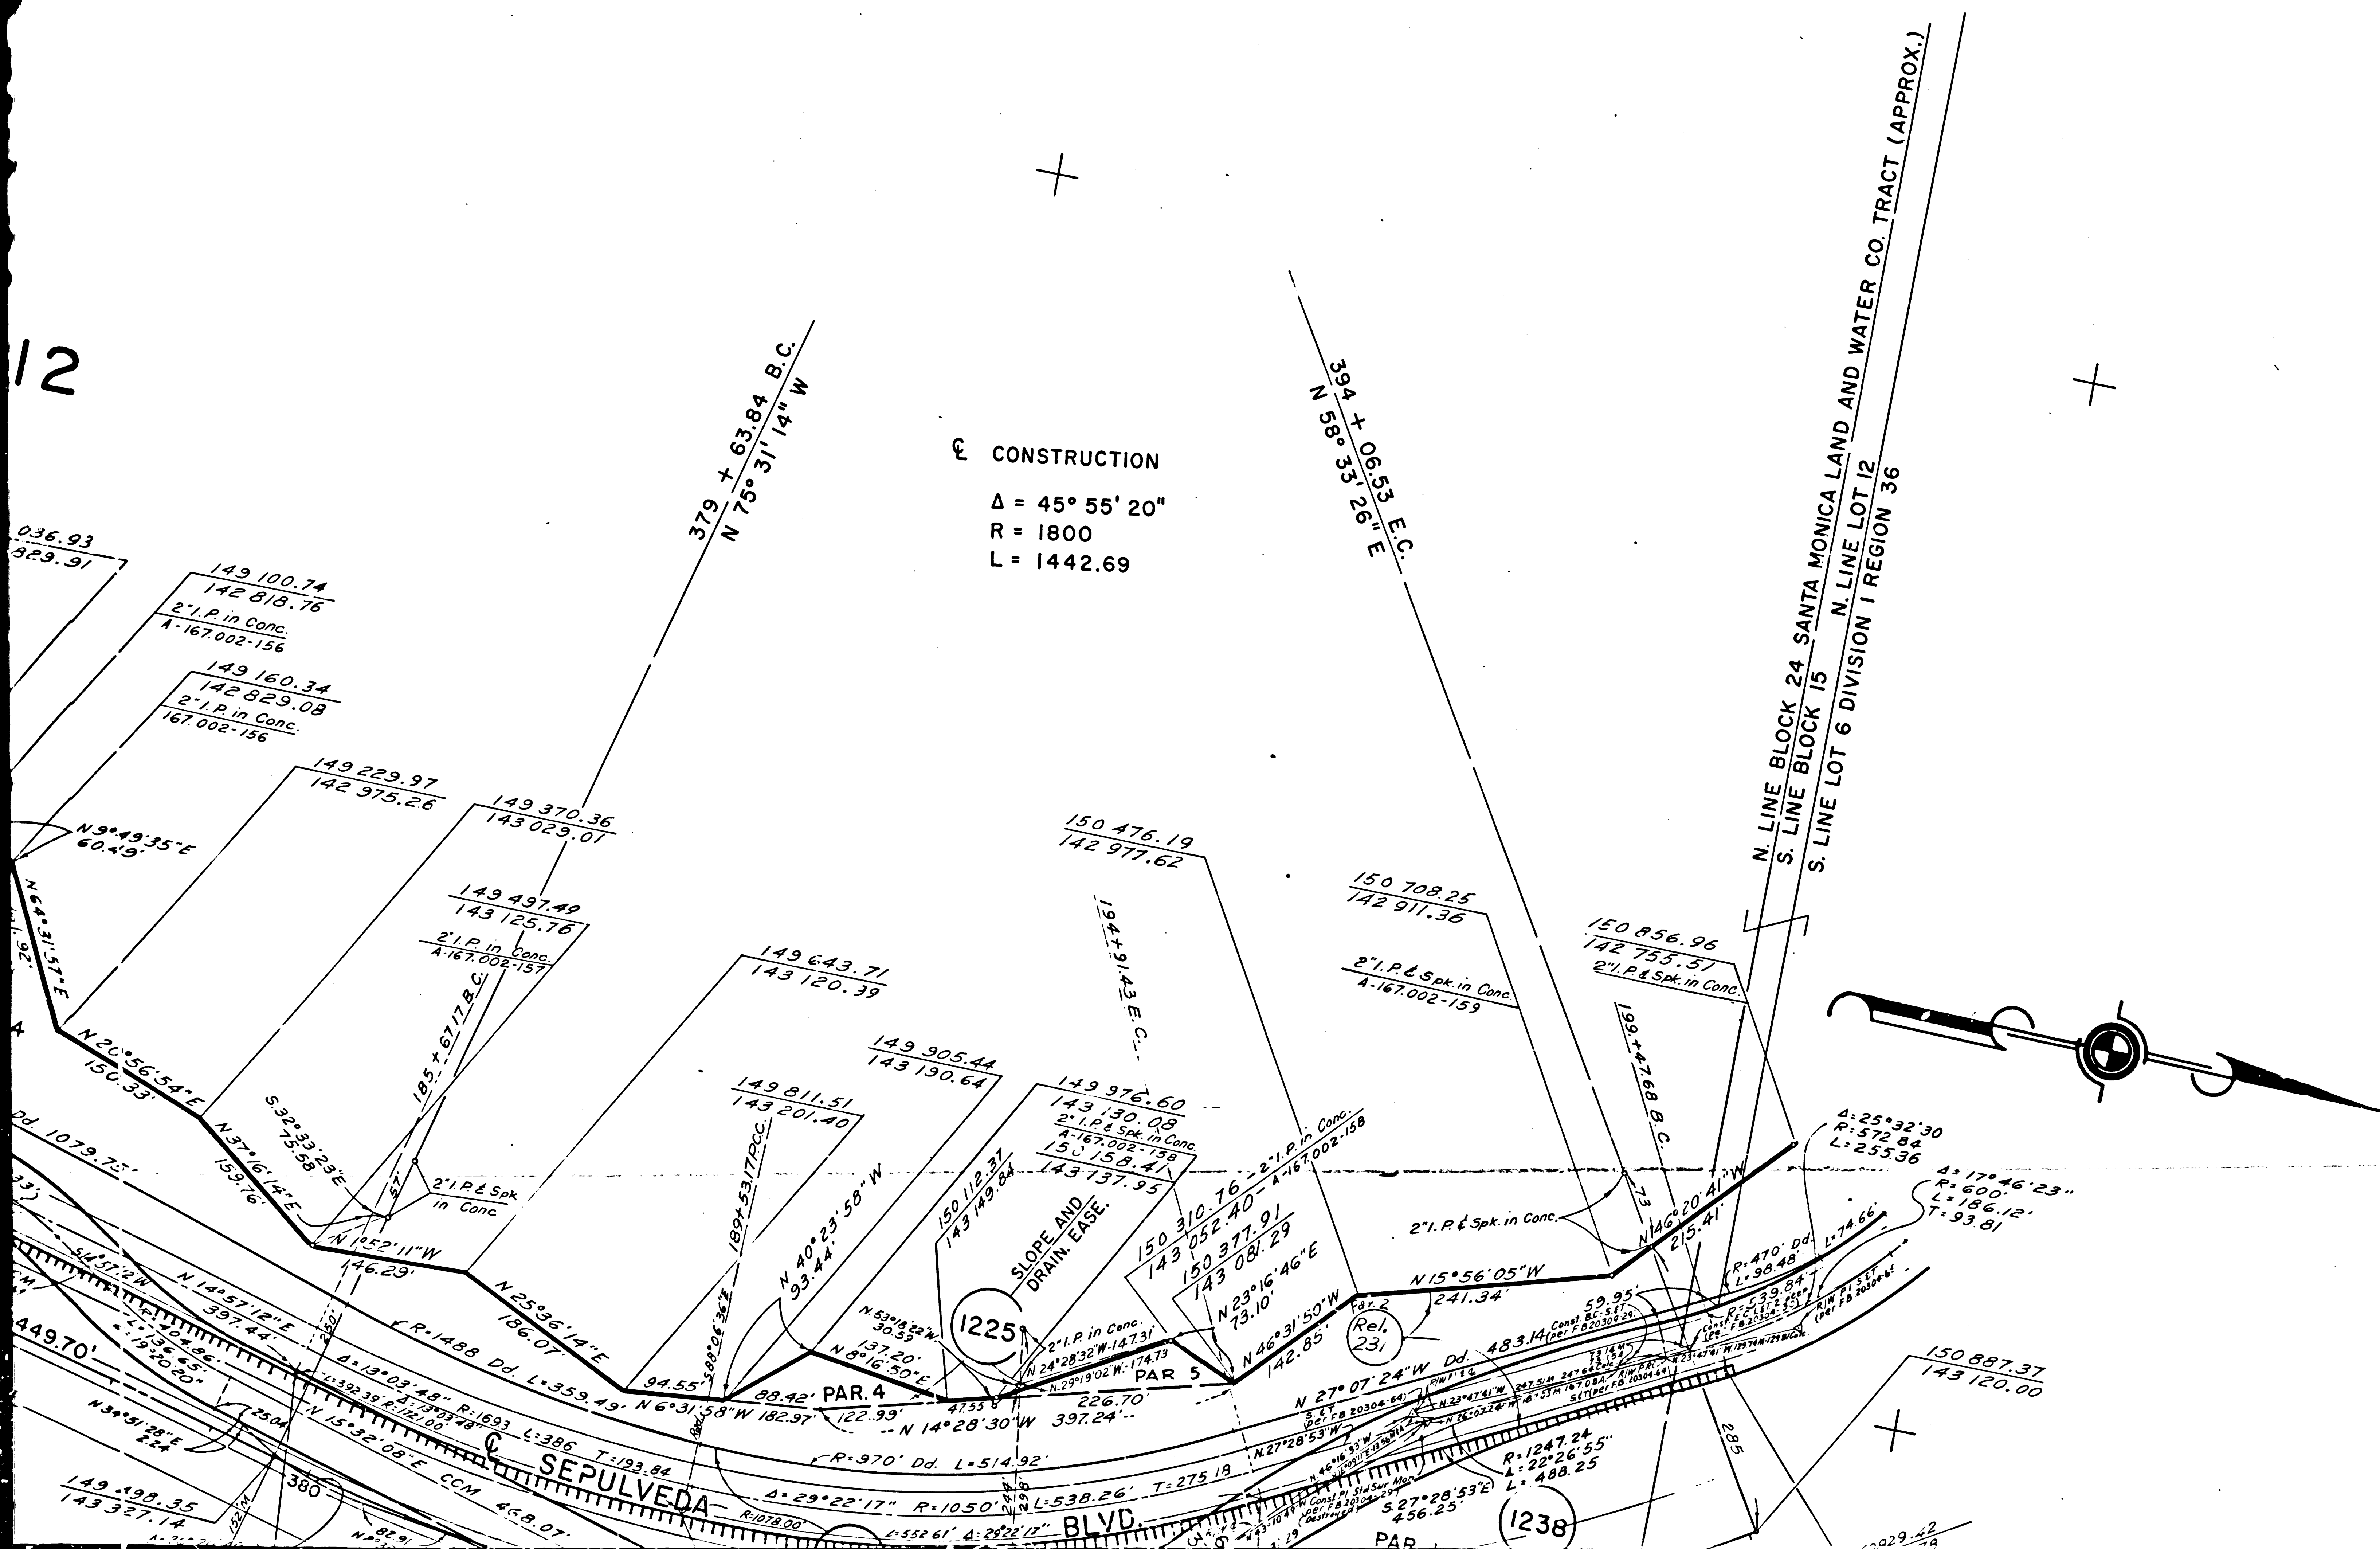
12

℄ CONSTRUCTION
Δ = 45° 55' 20"
R = 1800
L = 1442.69

379 + 63.84 B.C.
N 75° 31' 14" W

394 + 06.53 E.C.
N 58° 33' 26" E

N. LINE BLOCK 24 SANTA MONICA LAND AND WATER CO. TRACT (APPROX.)
S. LINE BLOCK 15 N. LINE LOT 12
S. LINE LOT 6 DIVISION I REGION 36

036.93
829.91

149 100.74
142 818.76
2" I.P. in Conc.
A-167.002-156

149 160.34
142 829.08
2" I.P. in Conc.
167.002-156

N 9°49'35"E
60.49'

149 229.97
142 975.26

149 370.36
143 029.01

149 497.49
143 125.76
2" I.P. in Conc.
A-167.002-157

185+67.17 B.C.

149 643.71
143 120.39

149 905.44
143 190.64

149 811.51
143 201.40

189+53.17 P.C.C.

150 476.19
142 977.62

194+91.43 E.C.

149 976.60
143 130.08
2" I.P. & Spk. in Conc.
A-167.002-158
150 158.41
143 137.95

150 112.37
143 149.84

SLOPE AND
DRAIN. EASE.

1225

150 310.76 - 2" I.P. in Conc.
143 052.40 - A-167.002-158
150 377.91
143 081.29

150 708.25
142 911.36
2" I.P. & Spk. in Conc.
A-167.002-159

150 856.96
142 755.51
2" I.P. & Spk. in Conc.

199+47.68 B.C.

Δ = 25°32'30
R = 572.84
L = 255.36

Δ = 17°46'23"
R = 600'
L = 186.12'
T = 93.81

N 64°31'57"E
N 20°56'54"E
150.33'
N 37°16'14"E
159.76'
S.32°33'23"E
75.58
2" I.P. & Spk
in Conc
N 1°52'11"W
46.29'
N 25°36'14"E
186.07'
94.55'
S 88°06'36"E
N 40°23'58"W
93.44'
N 6°31'58"W 182.97'
88.42'
PAR. 4
122.99'
N 53°18'22"W
30.59
137.20'
N 8°16'50"E
47.55
N 14°28'30"W 397.24'
2" I.P. in Conc.
N 24°28'32"W-147.31
N 29°19'02"W-174.73
PAR 5
226.70'
N 23°16'46"E
73.10'
N 46°31'50"W
142.85'
Par 2
Rel.
231
N 15°56'05"W
241.34'
2" I.P. & Spk. in Conc.
N 46°20'41"W
215.41'
73
R = 470' Dd.
L = 98.48'
L = 74.66'
R = 539.84'

Dd. 1079.7
33'
N 14°57'12"E
397.44'
449.70'
R = 1488 Dd. L = 359.49'
Δ = 13°03'48" R = 1693 L = 386 T = 193.84
L = 392.39' R = 1721.00
Δ = 13°03'48"
N 15°32'08"E CCM 468.07'
N 39°51'28"E
2.24
2504
380
℄ SEPULVEDA BLVD.
R = 970' Dd. L = 514.92'
Δ = 29°22'17" R = 1050' L = 538.26' T = 275.18
R = 1078.00
L = 552.61' Δ = 29°22'17"
N 27°07'24"W Dd. 483.14 (per FB 20304-64)
Const 59.95'
N 27°28'53"W
R = 1247.24
Δ = 22°26'55"
L = 488.25
S 27°28'53"E
456.25'
1238
PAR
285
150 887.37
143 120.00
149 498.35
143 327.14
82.91
0929.42